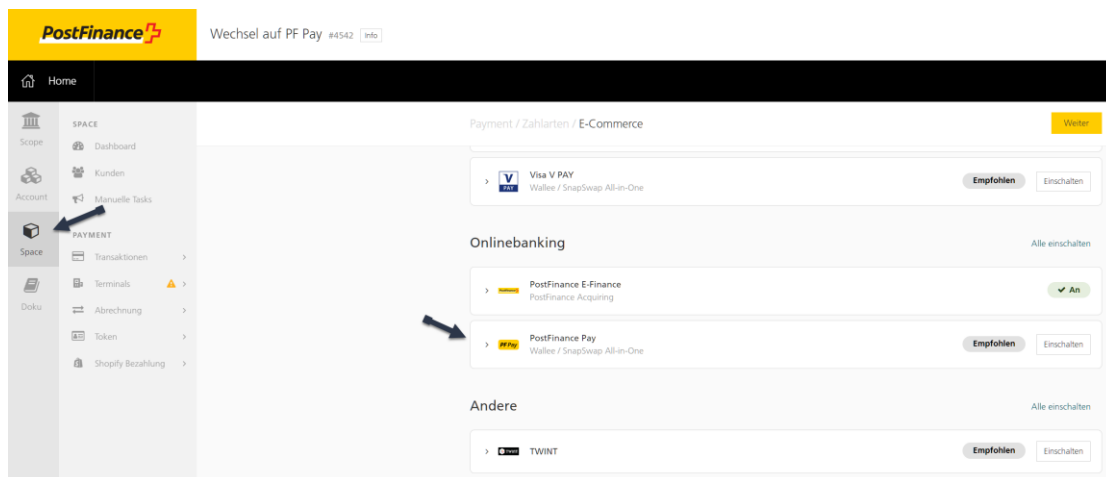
PostFinance

Wechsel auf PF Pay #4542 Info

Home

Scope

Account

Space

Doku

SPACE

Dashboard

Kunden

Manuelle Tasks

PAYMENT

Transaktionen

Terminals

Abrechnung

Token

Shopify Bezahlung

Payment / Zahlarten / E-Commerce

Weiter

Visa V PAY
Wallee / SnapSwap All-in-One
Empfohlen
Einschalten

Onlinebanking
Alle einschalten

PostFinance E-Finance
PostFinance Acquiring
✔ An

PostFinance Pay
Wallee / SnapSwap All-in-One
Empfohlen
Einschalten

Andere
Alle einschalten

TWINT
Empfohlen
Einschalten